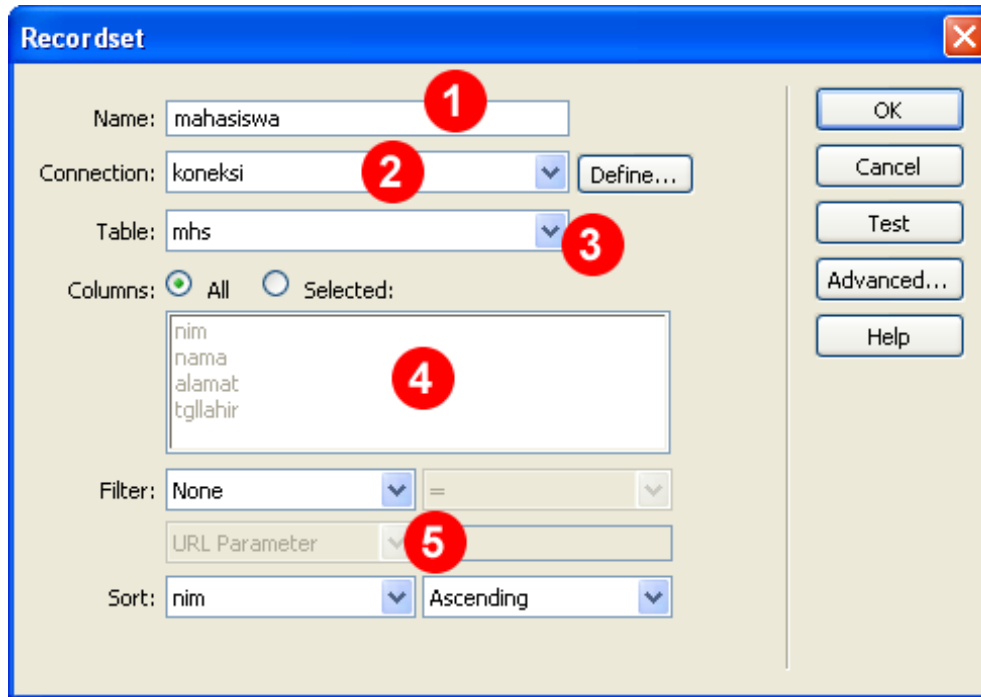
Recordset

Name: mahasiswa
1

Connection: koneksi
2
Define...

Table: mhs
3

Columns: All Selected:

nim
nama
alamat
tgllahir
4

Filter: None =

URL Parameter
5

Sort: nim Ascending

OK
Cancel
Test
Advanced...
Help